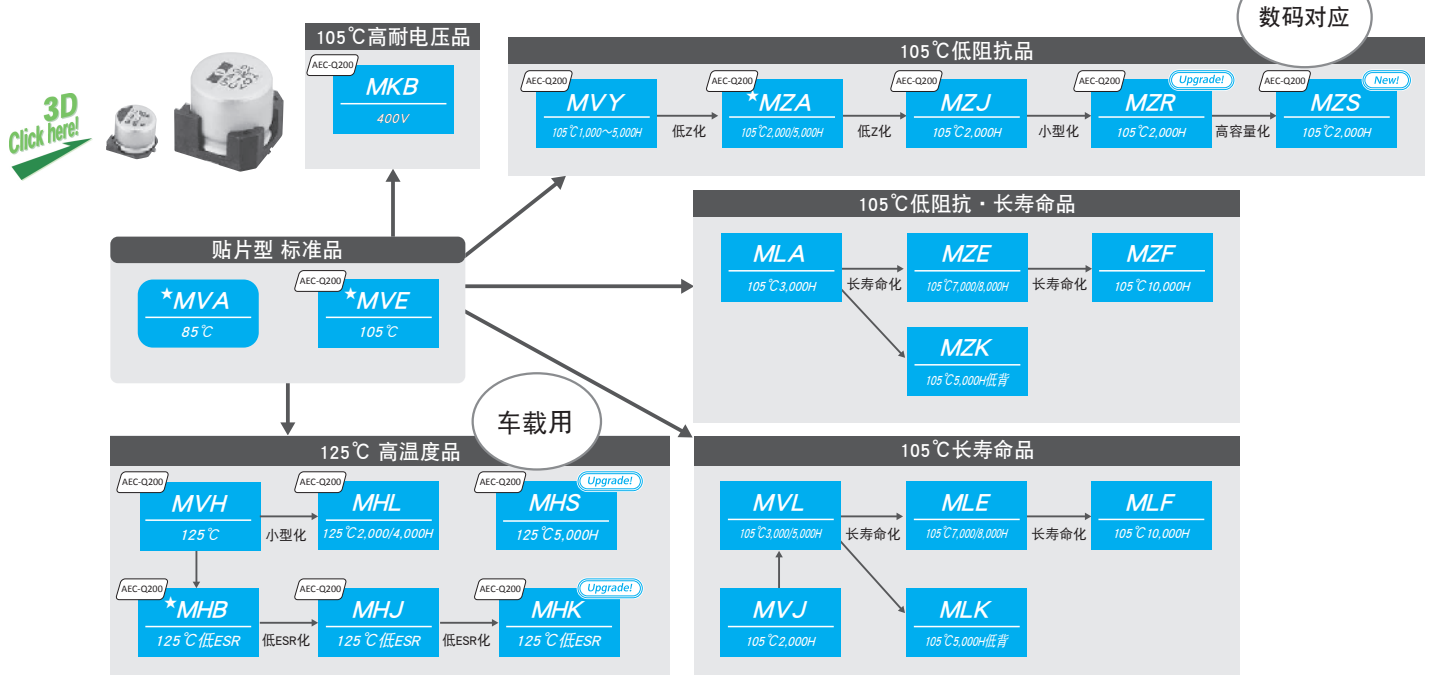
3D
Click here!

105℃高耐电压品
AEC-Q200
MKB
400V

数码对应
105℃低阻抗品
AEC-Q200
MVY
105℃1,000～5,000H
低Z化
AEC-Q200
★MZA
105℃2,000/5,000H
低Z化
AEC-Q200
MZJ
105℃2,000H
小型化
AEC-Q200
Upgrade!
MZR
105℃2,000H
高容量化
AEC-Q200
New!
MZS
105℃2,000H

105℃低阻抗・长寿命品
MLA
105℃3,000H
长寿命化
MZE
105℃7,000/8,000H
长寿命化
MZF
105℃10,000H
MZK
105℃5,000H低背

贴片型 标准品
★MVA
85℃
AEC-Q200
★MVE
105℃

车载用
125℃ 高温度品
AEC-Q200
MVH
125℃
小型化
AEC-Q200
MHL
125℃2,000/4,000H
AEC-Q200
Upgrade!
MHS
125℃5,000H
AEC-Q200
★MHB
125℃低ESR
低ESR化
AEC-Q200
MHJ
125℃低ESR
低ESR化
AEC-Q200
Upgrade!
MHK
125℃低ESR

105℃长寿命品
MVL
105℃3,000/5,000H
长寿命化
MLE
105℃7,000/8,000H
长寿命化
MLF
105℃10,000H
MVJ
105℃2,000H
MLK
105℃5,000H低背